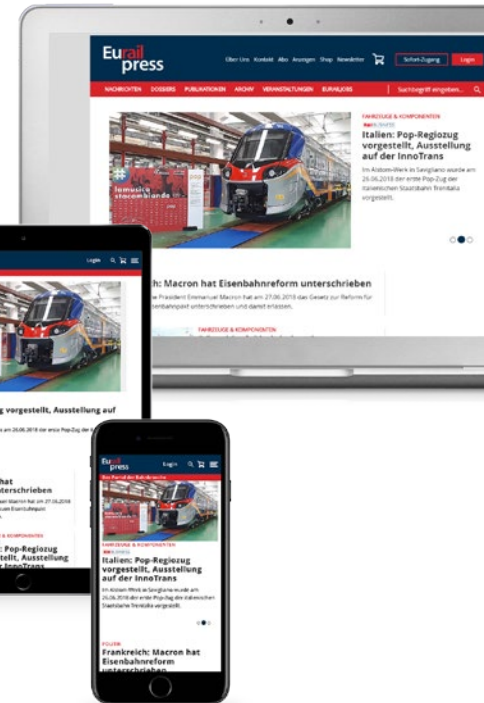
Eurail press

Über Uns Kontakt Abo Anzeigen Shop Newsletter

Sofort-Zugang Login

NACHRICHTEN DOSSIERS PUBLIKATIONEN ARCHIV VERANSTALTUNGEN EURAILJOBS Suchbegriff eingeben...

#lamusica stacambiando

FAHRZEUGE & KOMPONENTEN

Italien: Pop-Regiozug vorgestellt, Ausstellung auf der InnoTrans

Im Alstom-Werk in Savigliano wurde am 26.06.2018 der erste Pop-Zug der italienischen Staatsbahn Trenitalia vorgestellt.

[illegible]eich: Macron hat Eisenbahnreform unterschrieben

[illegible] President Emmanuel Macron hat am 27.06.2018 das Gesetz zur Reform für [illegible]senbahnpakt unterschrieben und damit erlassen.

FAHRZEUGE & KOMPONENTEN

Login

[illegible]g vorgestellt, Ausstellung auf

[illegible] am 26.06.2018 der erste Pop-Zug der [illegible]

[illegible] hat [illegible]terschrieben

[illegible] Macron hat am 27.06.2018 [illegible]

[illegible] & KOMPONENTEN

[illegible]: Pop-Regiozug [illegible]stellt, Ausstellung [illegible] InnoTrans

Eurail press

Login

Das Portal der Bahnbranche

FAHRZEUGE & KOMPONENTEN

Italien: Pop-Regiozug vorgestellt, Ausstellung auf der InnoTrans

Im Alstom-Werk in Savigliano wurde am 26.06.2018 der erste Pop-Zug der italienischen Staatsbahn Trenitalia vorgestellt.

POLITIK

Frankreich: Macron hat Eisenbahnreform unterschrieben